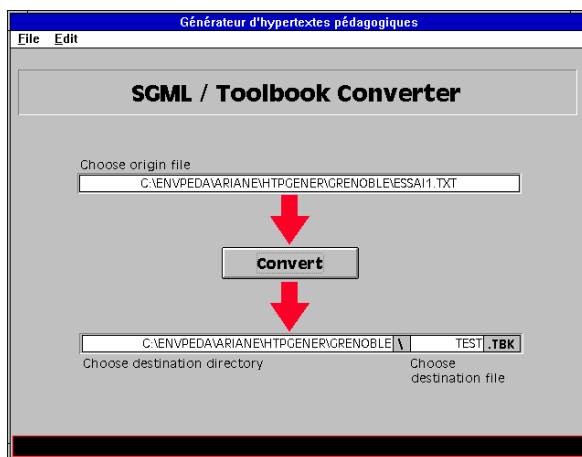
Générateur d'hypertextes pédagogiques

File Edit

SGML / Toolbook Converter

Choose origin file

C:\ENVPEDA\ARIANE\HTPGENER\GRENOBLE\ESSAI1.TXT

Convert

C:\ENVPEDA\ARIANE\HTPGENER\GRENOBLE \ TEST .TBK

Choose destination directory

Choose destination file